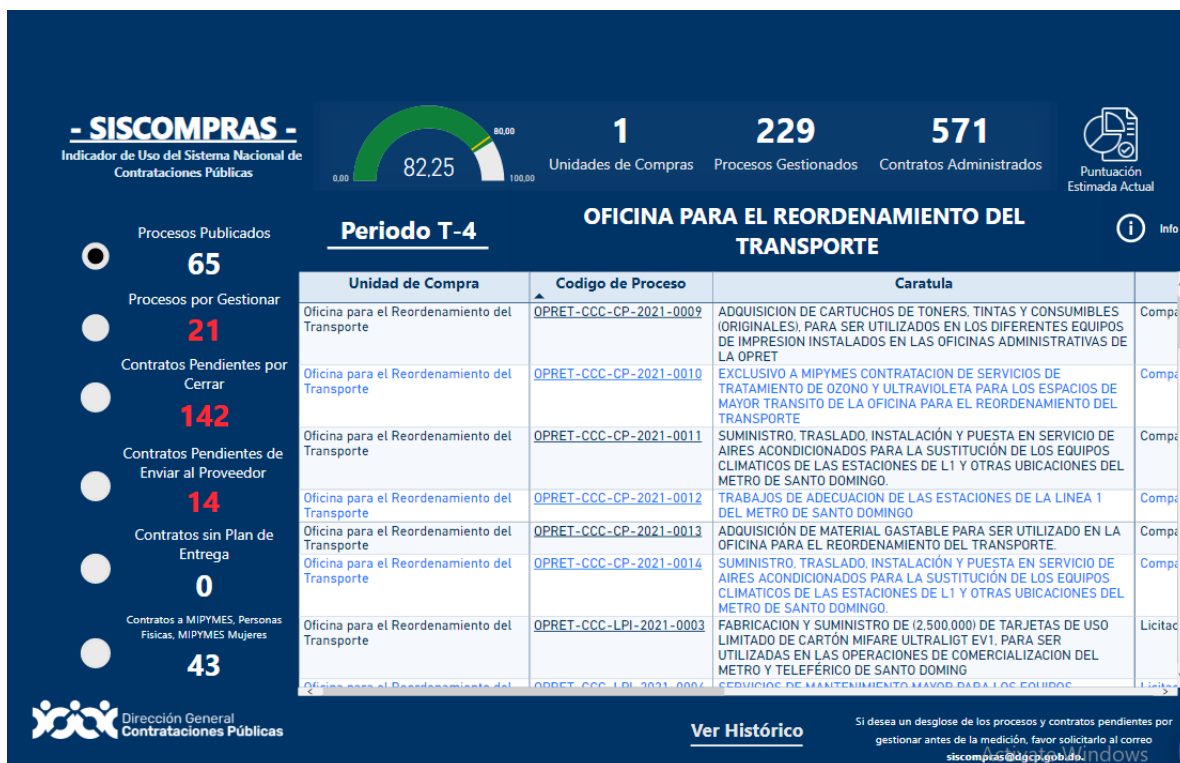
- SISCOMPRAS -
Indicador de Uso del Sistema Nacional de Contrataciones Públicas

0,00 82,25 80,00 100,00

1
Unidades de Compras

229
Procesos Gestionados

571
Contratos Administrados

Puntuación Estimada Actual

Periodo T-4

OFICINA PARA EL REORDENAMIENTO DEL TRANSPORTE

Info

Procesos Publicados
65

Procesos por Gestionar
21

Contratos Pendientes por Cerrar
142

Contratos Pendientes de Enviar al Proveedor
14

Contratos sin Plan de Entrega
0

Contratos a MIPYMES, Personas Fisicas, MIPYMES Mujeres
43

| Unidad de Compra | Codigo de Proceso | Caratula | |
|---|---|---|---|
| Oficina para el Reordenamiento del Transporte | OPRET-CCC-CP-2021-0009 | ADQUISICION DE CARTUCHOS DE TONERS, TINTAS Y CONSUMIBLES (ORIGINALES), PARA SER UTILIZADOS EN LOS DIFERENTES EQUIPOS DE IMPRESION INSTALADOS EN LAS OFICINAS ADMINISTRATIVAS DE LA OPRET | Compa |
| Oficina para el Reordenamiento del Transporte | OPRET-CCC-CP-2021-0010 | EXCLUSIVO A MIPYMES CONTRATACION DE SERVICIOS DE TRATAMIENTO DE OZONO Y ULTRAVIOLETA PARA LOS ESPACIOS DE MAYOR TRANSITO DE LA OFICINA PARA EL REORDENAMIENTO DEL TRANSPORTE | Compa |
| Oficina para el Reordenamiento del Transporte | OPRET-CCC-CP-2021-0011 | SUMINISTRO, TRASLADO, INSTALACIÓN Y PUESTA EN SERVICIO DE AIRES ACONDICIONADOS PARA LA SUSTITUCIÓN DE LOS EQUIPOS CLIMATICOS DE LAS ESTACIONES DE L1 Y OTRAS UBICACIONES DEL METRO DE SANTO DOMINGO. | Compa |
| Oficina para el Reordenamiento del Transporte | OPRET-CCC-CP-2021-0012 | TRABAJOS DE ADECUACION DE LAS ESTACIONES DE LA LINEA 1 DEL METRO DE SANTO DOMINGO | Compa |
| Oficina para el Reordenamiento del Transporte | OPRET-CCC-CP-2021-0013 | ADQUISICIÓN DE MATERIAL GASTABLE PARA SER UTILIZADO EN LA OFICINA PARA EL REORDENAMIENTO DEL TRANSPORTE. | Compa |
| Oficina para el Reordenamiento del Transporte | OPRET-CCC-CP-2021-0014 | SUMINISTRO, TRASLADO, INSTALACIÓN Y PUESTA EN SERVICIO DE AIRES ACONDICIONADOS PARA LA SUSTITUCIÓN DE LOS EQUIPOS CLIMATICOS DE LAS ESTACIONES DE L1 Y OTRAS UBICACIONES DEL METRO DE SANTO DOMINGO. | Compa |
| Oficina para el Reordenamiento del Transporte | OPRET-CCC-LPI-2021-0003 | FABRICACION Y SUMINISTRO DE (2,500,000) DE TARJETAS DE USO LIMITADO DE CARTÓN MIFARE ULTRALIGT EV1, PARA SER UTILIZADAS EN LAS OPERACIONES DE COMERCIALIZACION DEL METRO Y TELEFÉRICO DE SANTO DOMING | Licitac |
| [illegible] | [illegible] | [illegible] | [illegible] |

Dirección General Contrataciones Públicas

Ver Histórico

Si desea un desglose de los procesos y contratos pendientes por gestionar antes de la medición, favor solicitarlo al correo siscompras@dgcp.gob.do.

Activate Windows